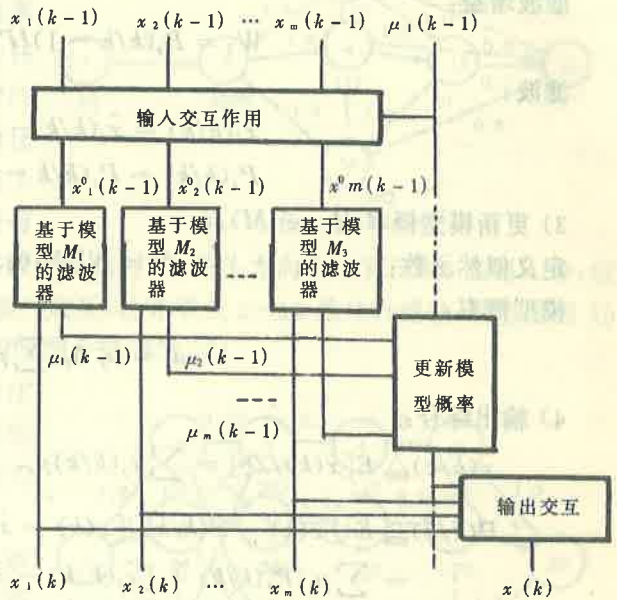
$x_1(k-1)$ $x_2(k-1)$ … $x_m(k-1)$ $\mu_1(k-1)$

输入交互作用

$x^0{}_1(k-1)$ $x^0{}_2(k-1)$ $x^0 m(k-1)$

基于模型 $M_1$ 的滤波器

基于模型 $M_2$ 的滤波器

基于模型 $M_3$ 的滤波器

$\mu_1(k-1)$ $\mu_2(k-1)$

$\mu_m(k-1)$

更新模型概率

输出交互

$x_1(k)$ $x_2(k)$ … $x_m(k)$ $x(k)$